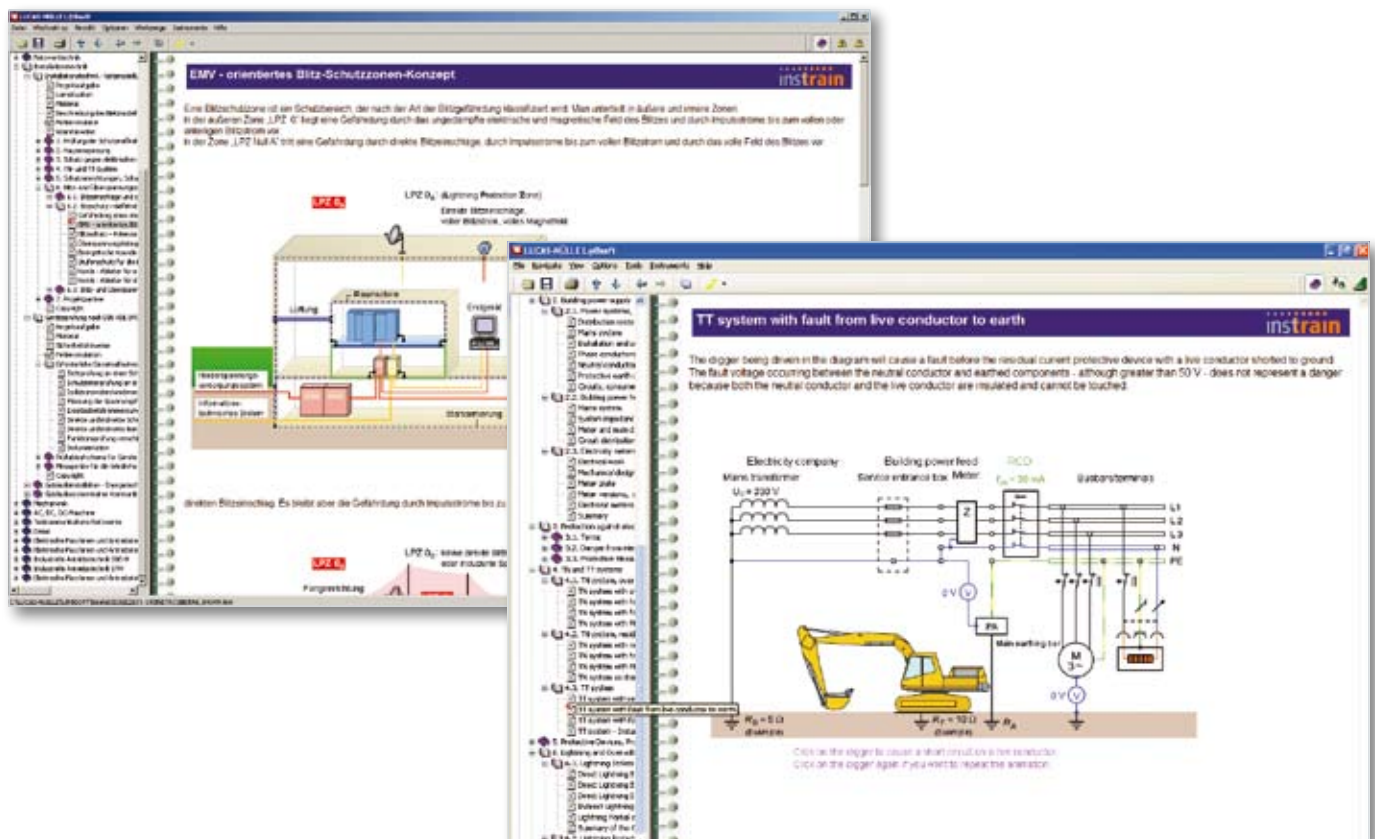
EMV - orientiertes Blitz-Schutzzonen-Konzept

instrain

Eine Blitzschutzzone ist ein Schutzbereich, der nach der Art der Blitzgefährdung klassifiziert wird. Man unterteilt in äußere und innere Zonen.
In der äußeren Zone „LPZ 0" liegt eine Gefährdung durch das ungedämpfte elektrische und magnetische Feld des Blitzes und durch Impulsströme bis zum vollen oder anteiligen Blitzstrom vor.
In der Zone „LPZ Null A" tritt eine Gefährdung durch direkte Blitzeinschläge, durch Impulsströme bis zum vollen Blitzstrom und durch das volle Feld des Blitzes vor.

LPZ $0_A$

LPZ $0_A$ (Lightning Protection Zone)
Direkte Blitzeinschläge, voller Blitzstrom, volles Magnetfeld

Lüftung

Endgerät

Starkstromleitung

direkten Blitzeinschlag. Es bleibt aber die Gefährdung durch Impulsströme bis zu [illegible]

LPZ $0_B$

LPZ $0_B$: keine direkte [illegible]

Fangeinrichtung

TT system with fault from live conductor to earth

instrain

The digger being driven in the diagram will cause a fault before the residual current protective device with a live conductor shorted to ground.
The fault voltage occurring between the neutral conductor and earthed components - although greater than 50 V - does not represent a danger because both the neutral conductor and the live conductor are insulated and cannot be touched.

Electricity company
Mains transformer
$U_0 = 230$ V
Building power feed
Service entrance box
Meter
RCD
$I_{\Delta n} = 30$ mA
Busbars/terminals
L1
L2
L3
N
PE
Z
0 V
PA
Main earthing bar
M
3~
0 V
$R_B = 5\,\Omega$
$R_T = 10\,\Omega$
$R_A$

Click on the digger to cause a short circuit on a live conductor.
Click on the digger again if you want to repeat the animation.

TT system with fault from live conductor to earth